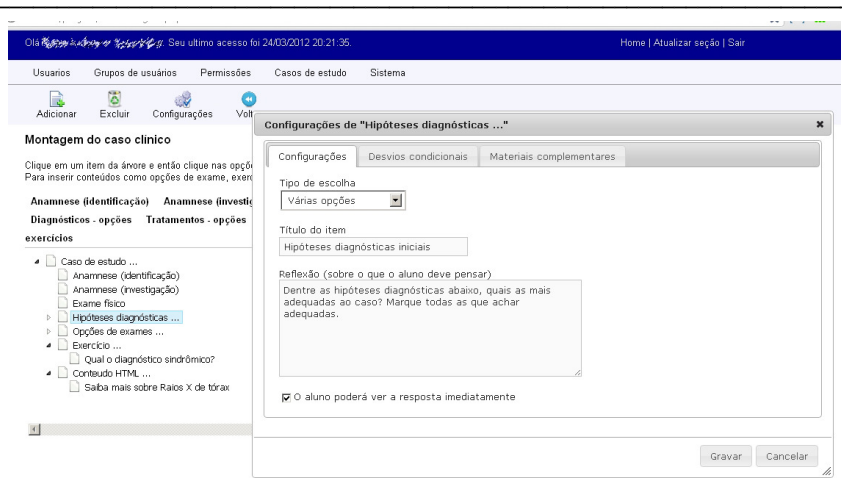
Olá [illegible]. Seu ultimo acesso foi 24/03/2012 20:21:35.

Home | Atualizar seção | Sair

Usuarios Grupos de usuários Permissões Casos de estudo Sistema

Adicionar Excluir Configurações Volt

Montagem do caso clínico

Clique em um item da árvore e então clique nas opçõ
Para inserir conteúdos como opções de exame, exerc

Anamnese (identificação) Anamnese (investig
Diagnósticos - opções Tratamentos - opções
exercícios

Caso de estudo ...
Anamnese (identificação)
Anamnese (investigação)
Exame físico
Hipóteses diagnósticas ...
Opções de exames ...
Exercício ...
Qual o diagnóstico sindrômico?
Conteudo HTML ...
Saiba mais sobre Raios X de tórax

Configurações de "Hipóteses diagnósticas ..."

Configurações Desvios condicionais Materiais complementares

Tipo de escolha
Várias opções

Título do item
Hipóteses diagnósticas iniciais

Reflexão (sobre o que o aluno deve pensar)
Dentre as hipóteses diagnósticas abaixo, quais as mais adequadas ao caso? Marque todas as que achar adequadas.

O aluno poderá ver a resposta imediatamente

Gravar Cancelar